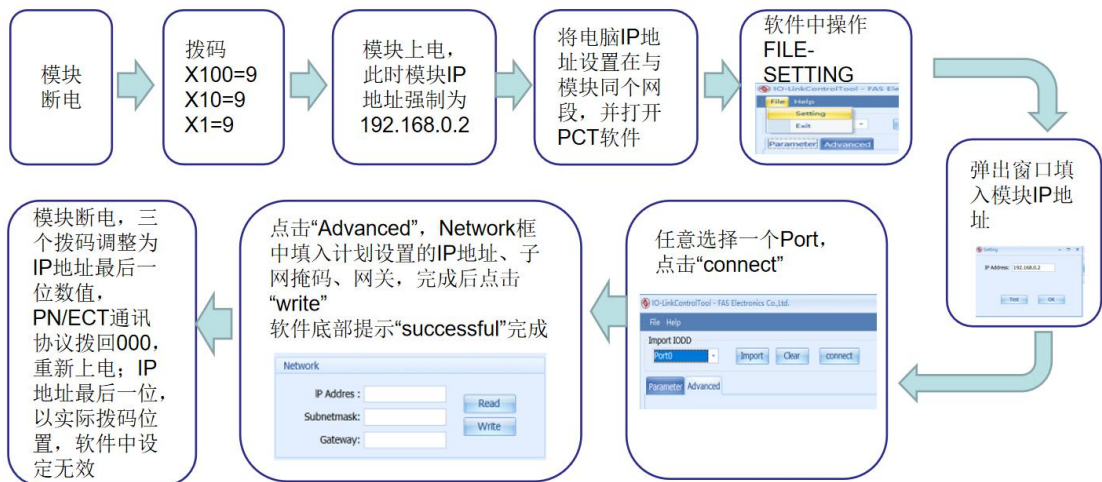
模块断电

拨码
X100=9
X10=9
X1=9

模块上电，此时模块IP地址强制为192.168.0.2

将电脑IP地址设置在与模块同个网段，并打开PCT软件

软件中操作FILE-SETTING

IO-LinkControlTool - FAS Ele
File Help
Setting
Exit
Parameter Advanced

弹出窗口填入模块IP地址

Setting
IP Address: 192.168.0.2
Test OK

任意选择一个Port，点击"connect"

IO-LinkControlTool - FAS Electronics Co.,Ltd.
File Help
Import IODD
Port0
Import Clear connect
Parameter Advanced

点击"Advanced"，Network框中填入计划设置的IP地址、子网掩码、网关，完成后点击"write"
软件底部提示"successful"完成

Network
IP Addres :
Subnetmask:
Gateway:
Read
Write

模块断电，三个拨码调整为IP地址最后一位数值，PN/ECT通讯协议拨回000，重新上电；IP地址最后一位，以实际拨码位置，软件中设定无效